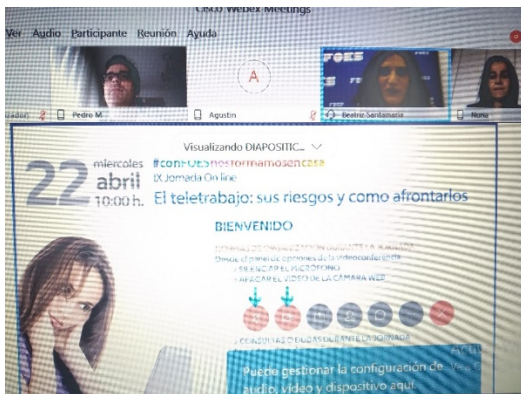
Cisco Webex Meetings

Ver Audio Participante Reunión Ayuda

A

Pedro M... Agustin Beatriz Santamaria Nuria

Visualizando DIAPOSITIC...

22 miercoles abril 10:00 h.

#conFOESnosformamosencasa

IX Jornada On line

El teletrabajo: sus riesgos y como afrontarlos

BIENVENIDO

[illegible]

Desde el panel de opciones de la videoconferencia:

> SILENCIAR EL MICROFONO

> APAGAR EL VIDEO DE LA CAMARA WEB

> CONSULTAS O DUDAS DURANTE LA JORNADA

Puede gestionar la configuración de audio, vídeo y dispositivo aquí.